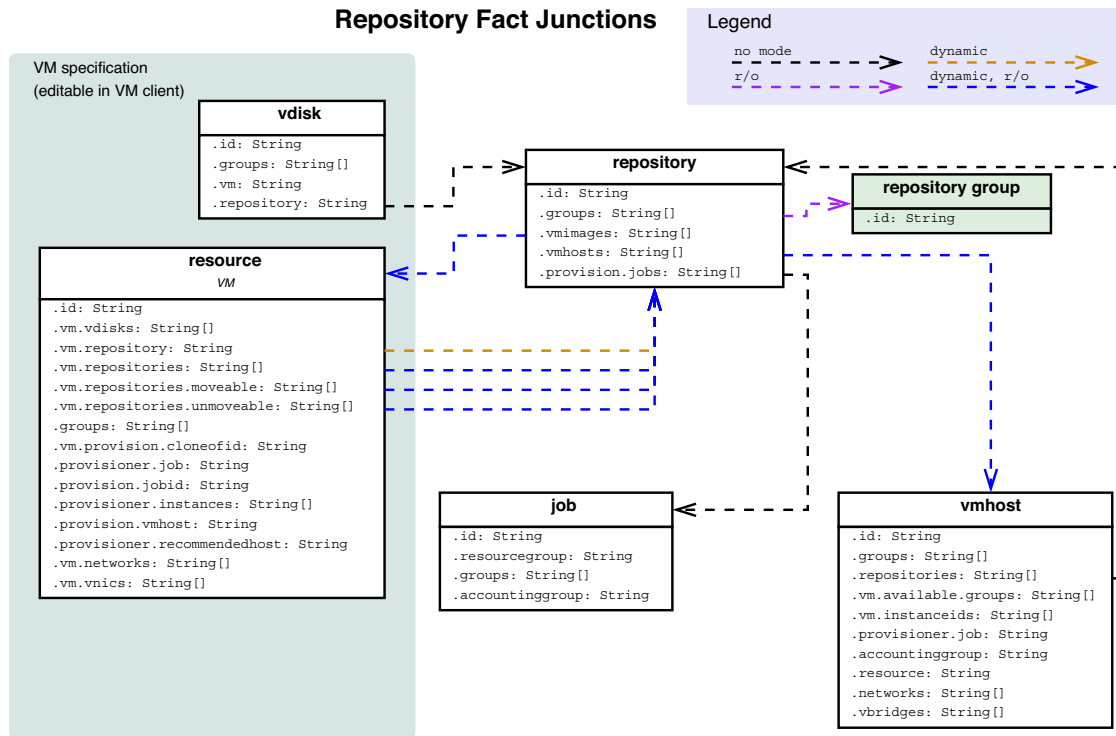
Repository Fact Junctions

Legend
no mode
dynamic
r/o
dynamic, r/o

VM specification
(editable in VM client)

vdisk
.id: String
.groups: String[]
.vm: String
.repository: String

repository
.id: String
.groups: String[]
.vmimages: String[]
.vmhosts: String[]
.provision.jobs: String[]

repository group
.id: String

resource
VM
.id: String
.vm.vdisks: String[]
.vm.repository: String
.vm.repositories: String[]
.vm.repositories.moveable: String[]
.vm.repositories.unmoveable: String[]
.groups: String[]
.vm.provision.cloneofid: String
.provisioner.job: String
.provision.jobid: String
.provisioner.instances: String[]
.provision.vmhost: String
.provisioner.recommendedhost: String
.vm.networks: String[]
.vm.vnics: String[]

job
.id: String
.resourcegroup: String
.groups: String[]
.accountinggroup: String

vmhost
.id: String
.groups: String[]
.repositories: String[]
.vm.available.groups: String[]
.vm.instanceids: String[]
.provisioner.job: String
.accountinggroup: String
.resource: String
.networks: String[]
.vbridges: String[]